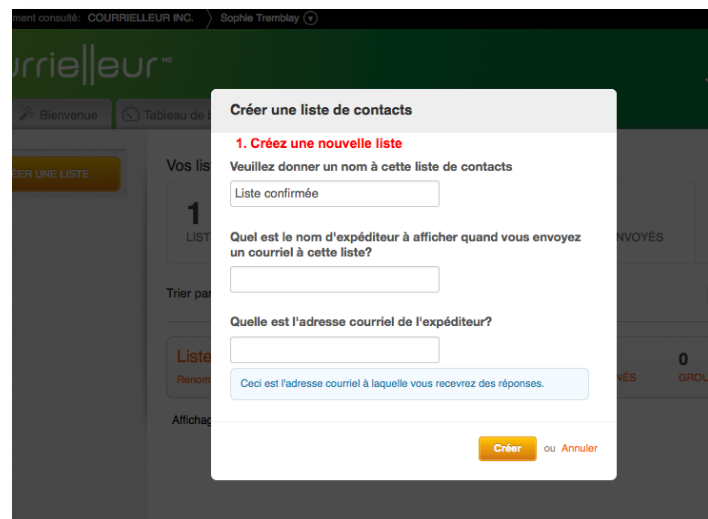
ment consulté: COURRIELLEUR INC. Sophie Tremblay

urriel|eur

Bienvenue Tableau de b

EER UNE LISTE

Vos list

1
LIST

NVOYÉS

Trier par

Liste
Renom

0
NÉS GROU

Affichag

Créer une liste de contacts

1. Créez une nouvelle liste

Veuillez donner un nom à cette liste de contacts

Liste confirmée

Quel est le nom d'expéditeur à afficher quand vous envoyez un courriel à cette liste?

Quelle est l'adresse courriel de l'expéditeur?

Ceci est l'adresse courriel à laquelle vous recevrez des réponses.

Créer ou Annuler